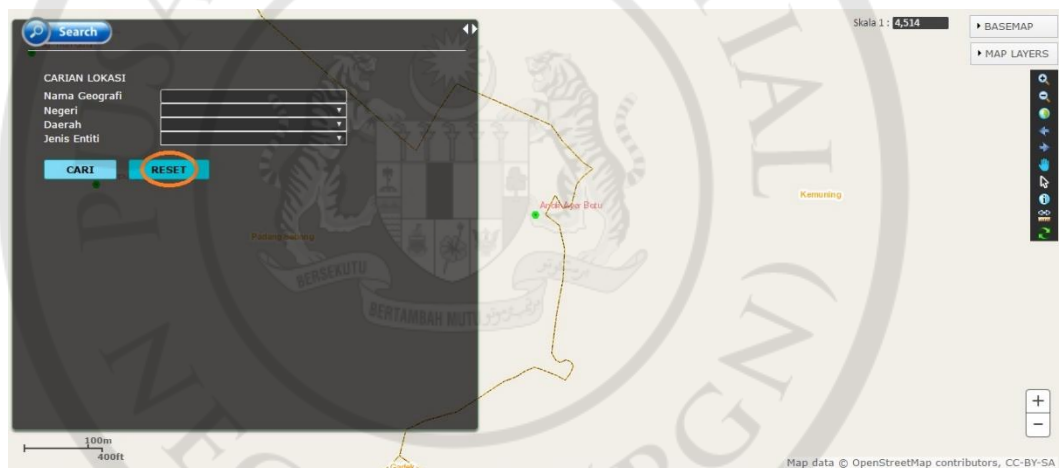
Search

CARIAN LOKASI
Nama Geografi
Negeri
Daerah
Jenis Entiti

CARI
RESET

Skala 1 : 4,514

BASEMAP
MAP LAYERS

Kemuning

Padang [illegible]

BERSEKUTU
BERTAMBAH MUTU

+
−

100m
400ft

Map data © OpenStreetMap contributors, CC-BY-SA